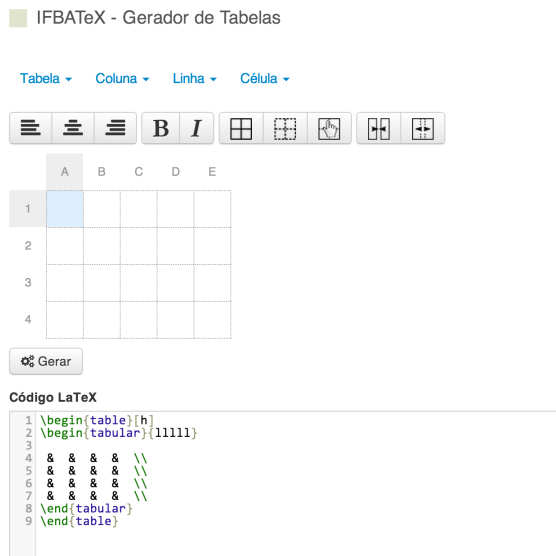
IFBATeX - Gerador de Tabelas

Tabela ▾ Coluna ▾ Linha ▾ Célula ▾

B I

| | A | B | C | D | E |
|---|---|---|---|---|---|
| 1 | | | | | |
| 2 | | | | | |
| 3 | | | | | |
| 4 | | | | | |

Gerar

Código LaTeX

1 \begin{table}[h]
2 \begin{tabular}{lllll}
3
4 & & & & \\
5 & & & & \\
6 & & & & \\
7 & & & & \\
8 \end{tabular}
9 \end{table}